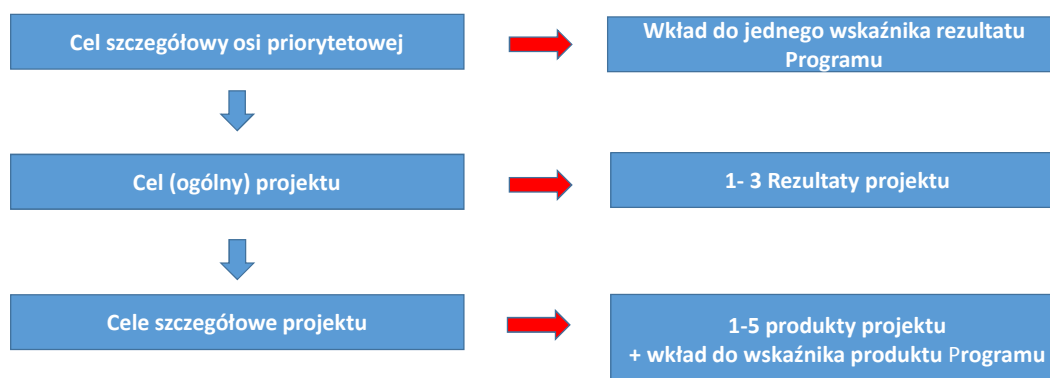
Cel szczegółowy osi priorytetowej

Wkład do jednego wskaźnika rezultatu Programu

Cel (ogólny) projektu

1- 3 Rezultaty projektu

Cele szczegółowe projektu

1-5 produkty projektu
+ wkład do wskaźnika produktu Programu